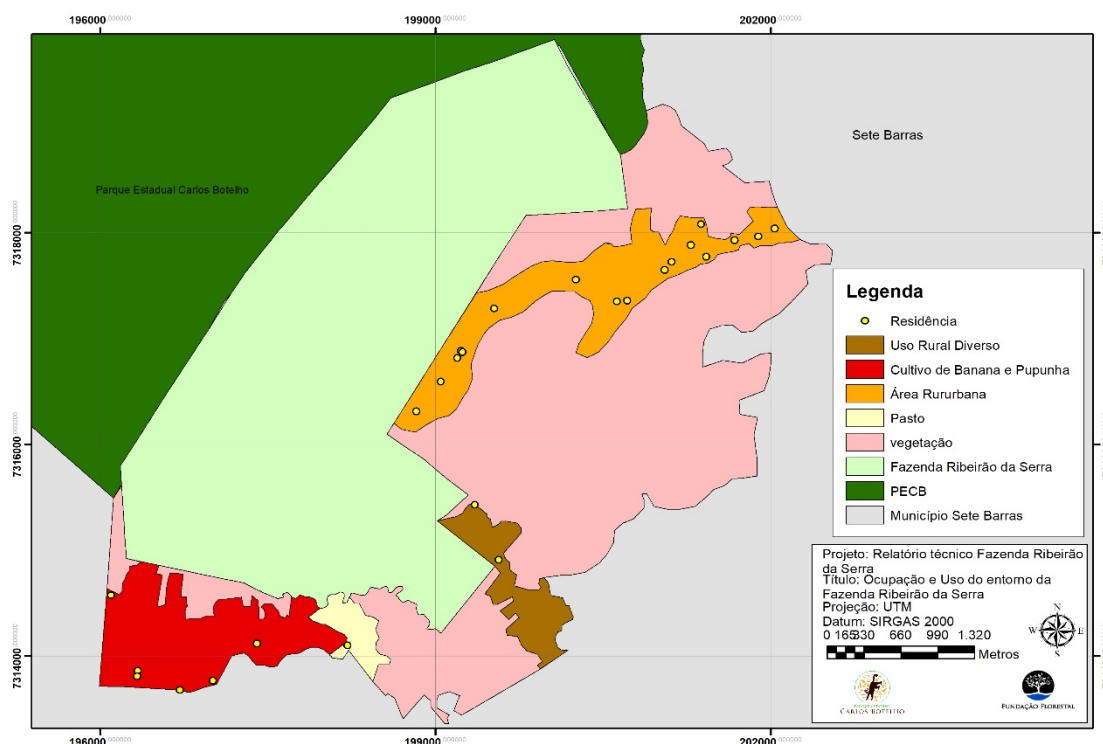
196000 | 199000 | 202000

7318000 | 7316000 | 7314000

Sete Barras

Parque Estadual Carlos Botelho

Legenda

Residência

Uso Rural Diverso

Cultivo de Banana e Pupunha

Área Rururbana

Pasto

vegetação

Fazenda Ribeirão da Serra

PECB

Município Sete Barras

Projeto: Relatório técnico Fazenda Ribeirão da Serra
Título: Ocupação e Uso do entorno da Fazenda Ribeirão da Serra
Projeção: UTM
Datum: SIRGAS 2000

0 165 330 660 990 1.320
Metros

N
W E
S

CARLOS BOTELHO

FUNDAÇÃO FLORESTAL

196000 | 199000 | 202000